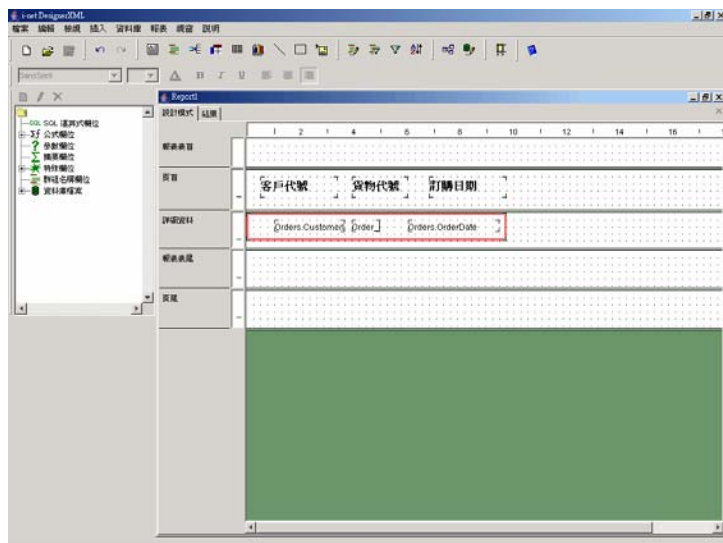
i-net DesignerXML

檔案 編輯 檢視 插入 資料庫 報表 視窗 說明

SansSerif

SQL 運算式欄位
公式欄位
參數欄位
摘要欄位
特殊欄位
群組名稱欄位
資料庫檔案

Report1

設計模式 結果

1 2 3 4 5 6 7 8 9 10 11 12 13 14 15 16

報表表首

頁首

客戶代號 貨物代號 訂購日期

詳細資料

Orders.Customer Order Orders.OrderDate

報表表尾

頁尾